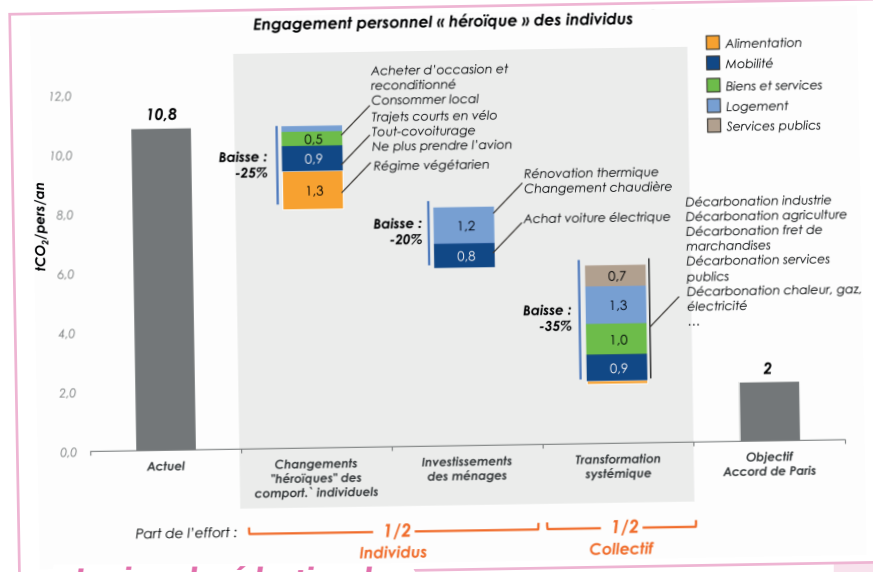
Engagement personnel « héroïque » des individus

Alimentation
Mobilité
Biens et services
Logement
Services publics

$tCO_2$/pers/an

12,0
10,0
8,0
6,0
4,0
2,0
0,0

10,8

Baisse : -25%

0,5
0,9
1,3

Acheter d'occasion et reconditionné
Consommer local
Trajets courts en vélo
Tout-covoiturage
Ne plus prendre l'avion
Régime végétarien

Baisse : -20%

1,2
0,8

Rénovation thermique
Changement chaudière
Achat voiture électrique

Baisse : -35%

0,7
1,3
1,0
0,9

Décarbonation industrie
Décarbonation agriculture
Décarbonation fret de marchandises
Décarbonation services publics
Décarbonation chaleur, gaz, électricité
...

2

Actuel
Changements "héroïques" des comport.` individuels
Investissements des ménages
Transformation systémique
Objectif Accord de Paris

Part de l'effort : 1/2 Individus 1/2 Collectif

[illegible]